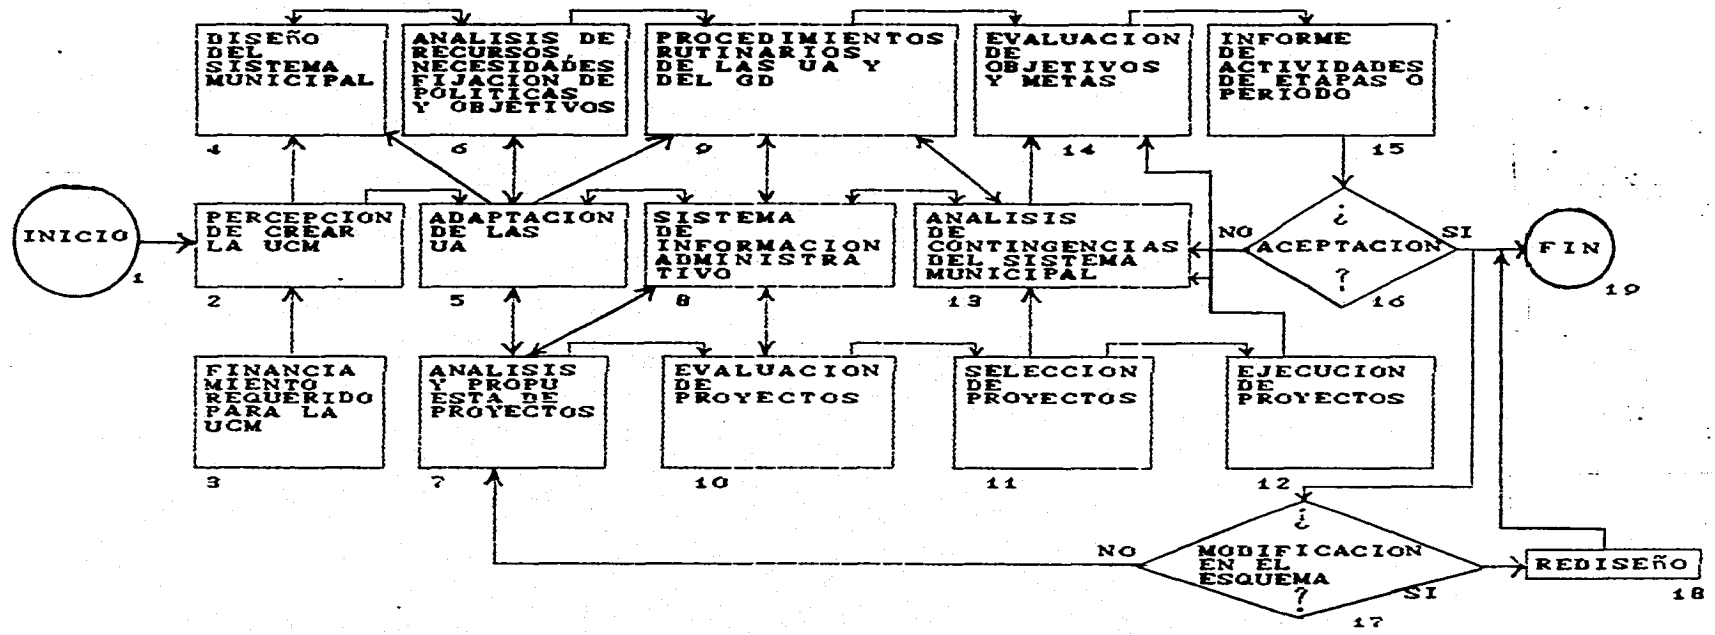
DISEÑO DEL SISTEMA MUNICIPAL
4

ANALISIS DE RECURSOS, NECESIDADES FIJACION DE POLITICAS Y OBJETIVOS
6

PROCEDIMIENTOS RUTINARIOS DE LAS UA Y DEL GD
9

EVALUACION DE OBJETIVOS Y METAS
14

INFORME DE ACTIVIDADES DE ETAPAS O PERIODO
15

INICIO
1

PERCEPCION DE CREAR LA UCM
2

ADAPTACION DE LAS UA
5

SISTEMA DE INFORMACION ADMINISTRATIVO
8

ANALISIS DE CONTINGENCIAS DEL SISTEMA MUNICIPAL
13

NO

¿ ACEPTACION ?
16

SI

FIN
19

FINANCIAMIENTO REQUERIDO PARA LA UCM
3

ANALISIS Y PROPUESTA DE PROYECTOS
7

EVALUACION DE PROYECTOS
10

SELECCION DE PROYECTOS
11

EJECUCION DE PROYECTOS
12

NO

¿ MODIFICACION EN EL ESQUEMA ?
17

SI

REDISEÑO
18